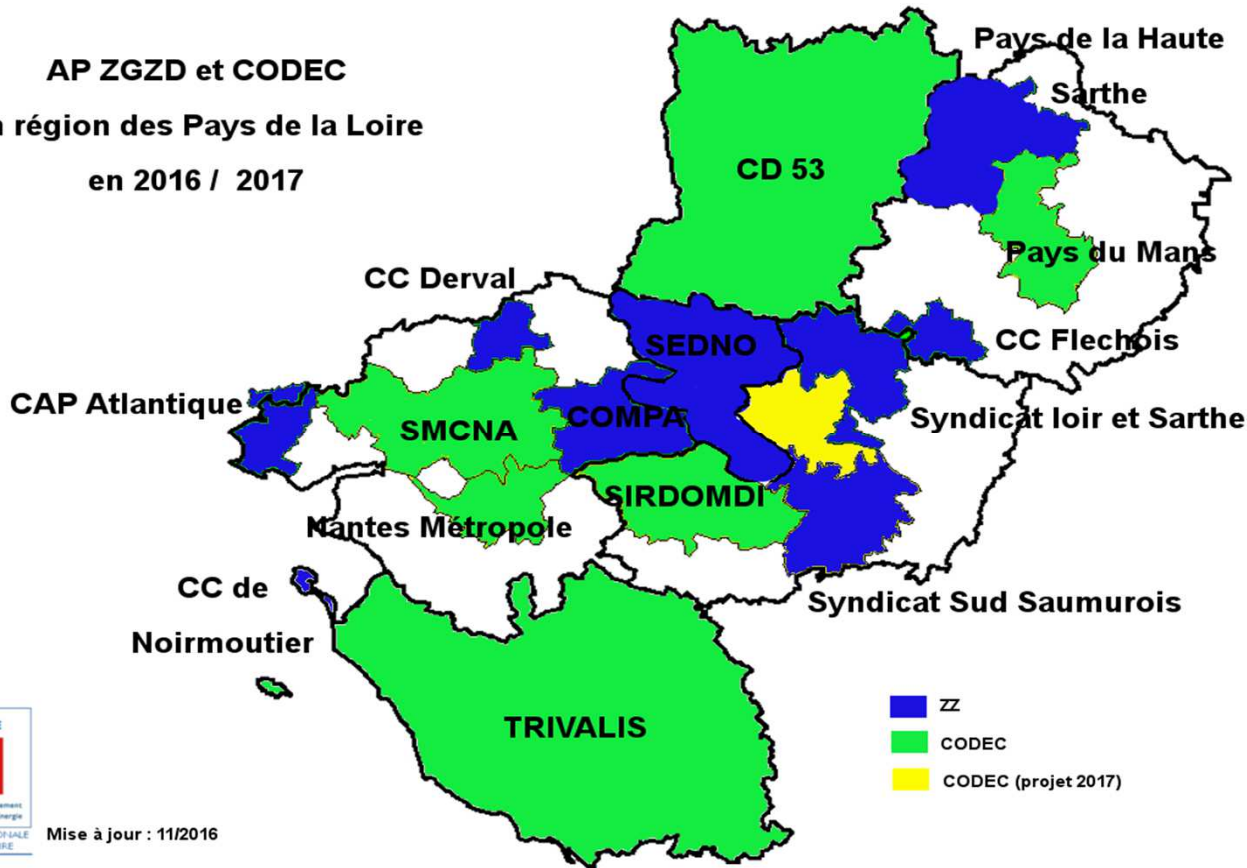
AP ZGZD et CODEC

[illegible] région des Pays de la Loire

en 2016 / 2017

CD 53

Pays de la Haute Sarthe

Pays du Mans

CC Derval

SEDNO

CC Flechois

CAP Atlantique

SMCNA

COMPA

Syndicat loir et Sarthe

SIRDOMDI

Nantes Métropole

CC de Noirmoutier

Syndicat Sud Saumurois

TRIVALIS

ZZ

CODEC

CODEC (projet 2017)

Mise à jour : 11/2016